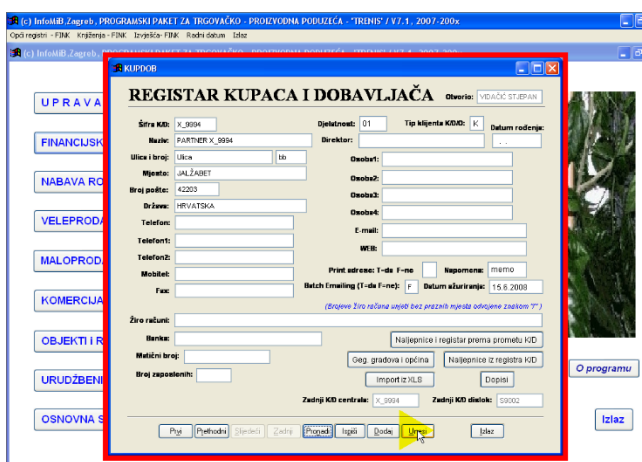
(c) InfoMiB Zagreb , PROGRAMSKI PAKET ZA TRGOVAČKO - PROIZVODNA PODUZEĆA - 'TRENIS' / V7.1, 2007-200x

Opći registri - FINK Knjiženja - FINK Izvješća- FINK Radni datum Izlaz

(c) InfoMiB Zagreb , PROGRAMSKI PAKET ZA TRGOVAČKO - PROIZVODNA PODUZEĆA - 'TRENIS' / V7.1, 2007-200x

UPRAVA

FINANCIJSK

NABAVA RO

VELEPRODA

MALOPRODA

KOMERCIJA

OBJEKTI I R

URUDŽBENI

OSNOVNA S

KUPDOB

REGISTAR KUPACA I DOBAVLJAČA

Otvorio: VIDAČIĆ STJEPAN

Šifra K/D: X_9984

Naziv: PARTNER X_9984

Ulica i broj: Ulica bb

Mjesto: JALŽABET

Broj pošte: 42203

Država: HRVATSKA

Telefon:

Telefon1:

Telefon2:

Mobitel:

Fax:

Djelatnost: 01

Tip klijenta K/D/O: K

Datum rođenja: . .

Direktor:

Osoba1:

Osoba2:

Osoba3:

Osoba4:

E-mail:

WEB:

Print adrese: T-da F-ne

Napomena: memo

Batch Emailing (T-da F-ne): F

Datum ažuriranja: 15.6.2008

(Brojeve žiro računa unijeti bez pravnih mjesta odvojene znakom ";")

Žiro računi:

Banka:

Matični broj:

Broj zaposlenih:

Naljepnice i registar prema prometu K/D

Geg. gradova i općina

Naljepnice iz registra K/D

Import iz XLS

Dopisi

Zadnji K/D centrala: X_9984

Zadnji K/D disloki: S9002

Prvi Prethodni Sljedeći Zadnji Pronađi Ispiši Dodaj Umetni Izlaz

O programu

Izlaz